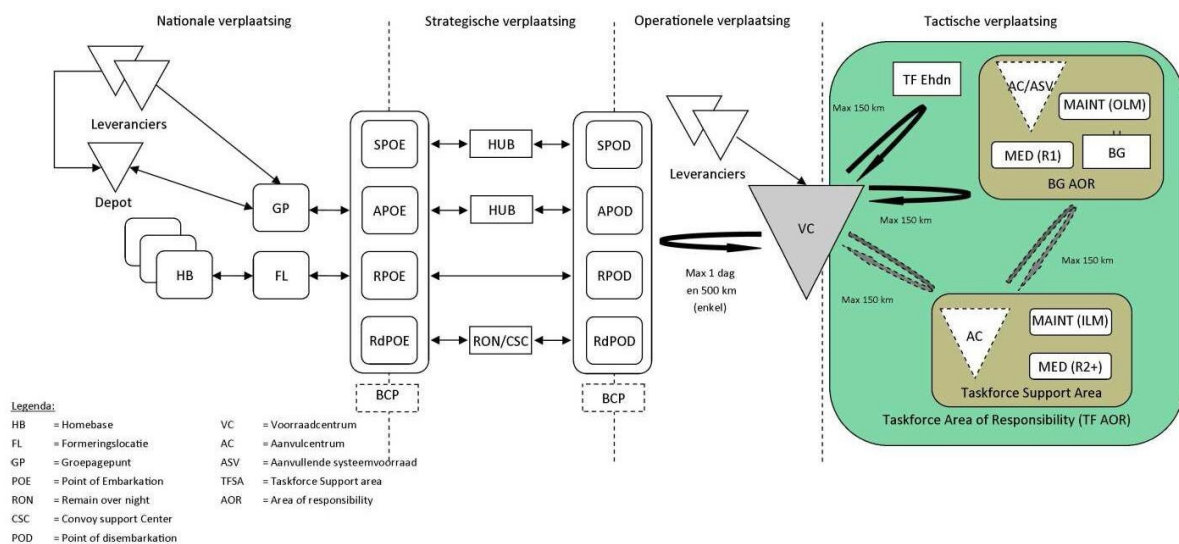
Nationale verplaatsing

Strategische verplaatsing

Operationele verplaatsing

Tactische verplaatsing

Leveranciers

Depot

GP

HB

FL

SPOE

APOE

RPOE

RdPOE

BCP

HUB

HUB

RON/CSC

SPOD

APOD

RPOD

RdPOD

BCP

Leveranciers

VC

Max 1 dag en 500 km (enkel)

TF Ehdn

Max 150 km

AC/ASV

MAINT (OLM)

MED (R1)

BG

BG AOR

Max 150 km

Max 150 km

Max 150 km

AC

MAINT (ILM)

MED (R2+)

Taskforce Support Area

Taskforce Area of Responsibility (TF AOR)

Legenda:

| | | | |
|---|---|---|---|
| HB | = Homebase | VC | = Voorraadcentrum |
| FL | = Formeringslocatie | AC | = Aanvulcentrum |
| GP | = Groepagepunt | ASV | = Aanvullende systeemvoorraad |
| POE | = Point of Embarkation | TFSA | = Taskforce Support area |
| RON | = Remain over night | AOR | = Area of responsibility |
| CSC | = Convoy support Center | | |
| POD | = Point of disembarkation | | |